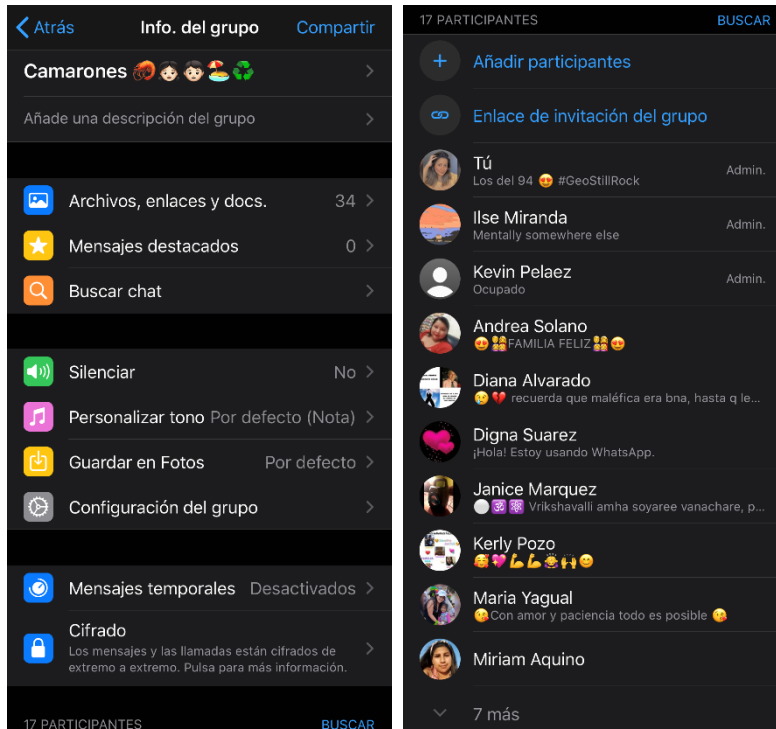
< Atrás Info. del grupo Compartir

Camarones 🦐👧🏻👦🏻🏝️♻️

Añade una descripción del grupo

Archivos, enlaces y docs. 34

Mensajes destacados 0

Buscar chat

Silenciar No

Personalizar tono Por defecto (Nota)

Guardar en Fotos Por defecto

Configuración del grupo

Mensajes temporales Desactivados

Cifrado
Los mensajes y las llamadas están cifrados de extremo a extremo. Pulsa para más información.

17 PARTICIPANTES BUSCAR

17 PARTICIPANTES BUSCAR

Añadir participantes

Enlace de invitación del grupo

Tú
Los del 94 😍 #GeoStillRock
Admin.

Ilse Miranda
Mentally somewhere else
Admin.

Kevin Pelaez
Ocupado
Admin.

Andrea Solano
😍👭FAMILIA FELIZ👭😍

Diana Alvarado
😢💔 recuerda que maléfica era bna, hasta q le...

Digna Suarez
¡Hola! Estoy usando WhatsApp.

Janice Marquez
⚪🕉️⚛️ Vrikshavalli amha soyaree vanachare, p...

Kerly Pozo
🥰💖💪💪🙆🙌😊

Maria Yagual
😘Con amor y paciencia todo es posible 😘

Miriam Aquino

7 más